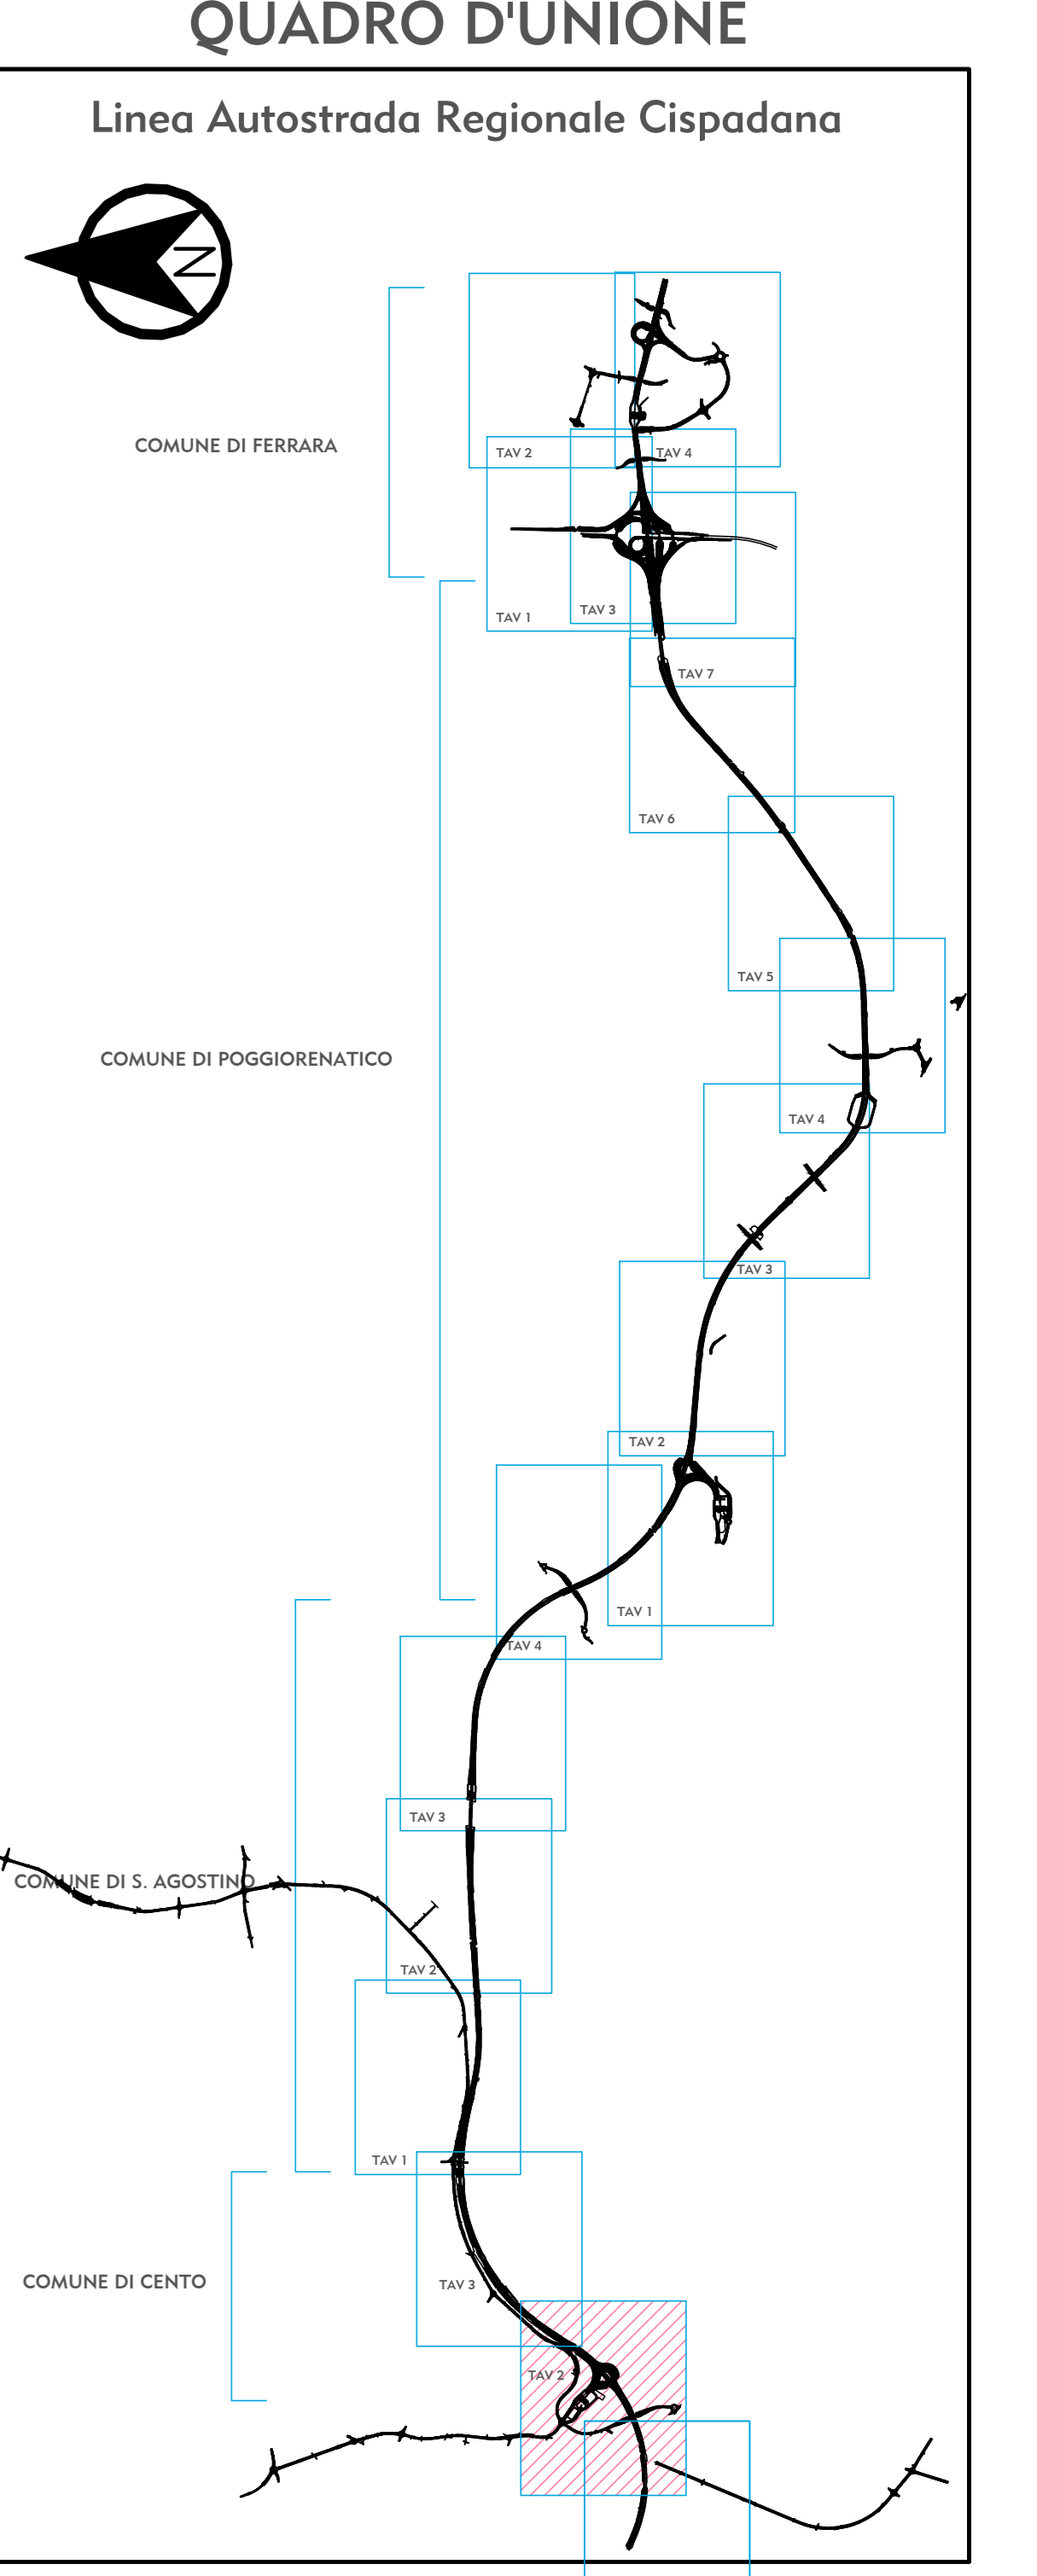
QUADRO D'UNIONE

Linea Autostrada Regionale Cispadana

N

COMUNE DI FERRARA

TAV 2
TAV 4
TAV 1
TAV 3
TAV 7
TAV 6

COMUNE DI POGGIORENATICO

TAV 5
TAV 4
TAV 3
TAV 2
TAV 1
TAV 4
TAV 3

COMUNE DI S. AGOSTINO

TAV 2
TAV 1

COMUNE DI CENTO

TAV 3
TAV 2